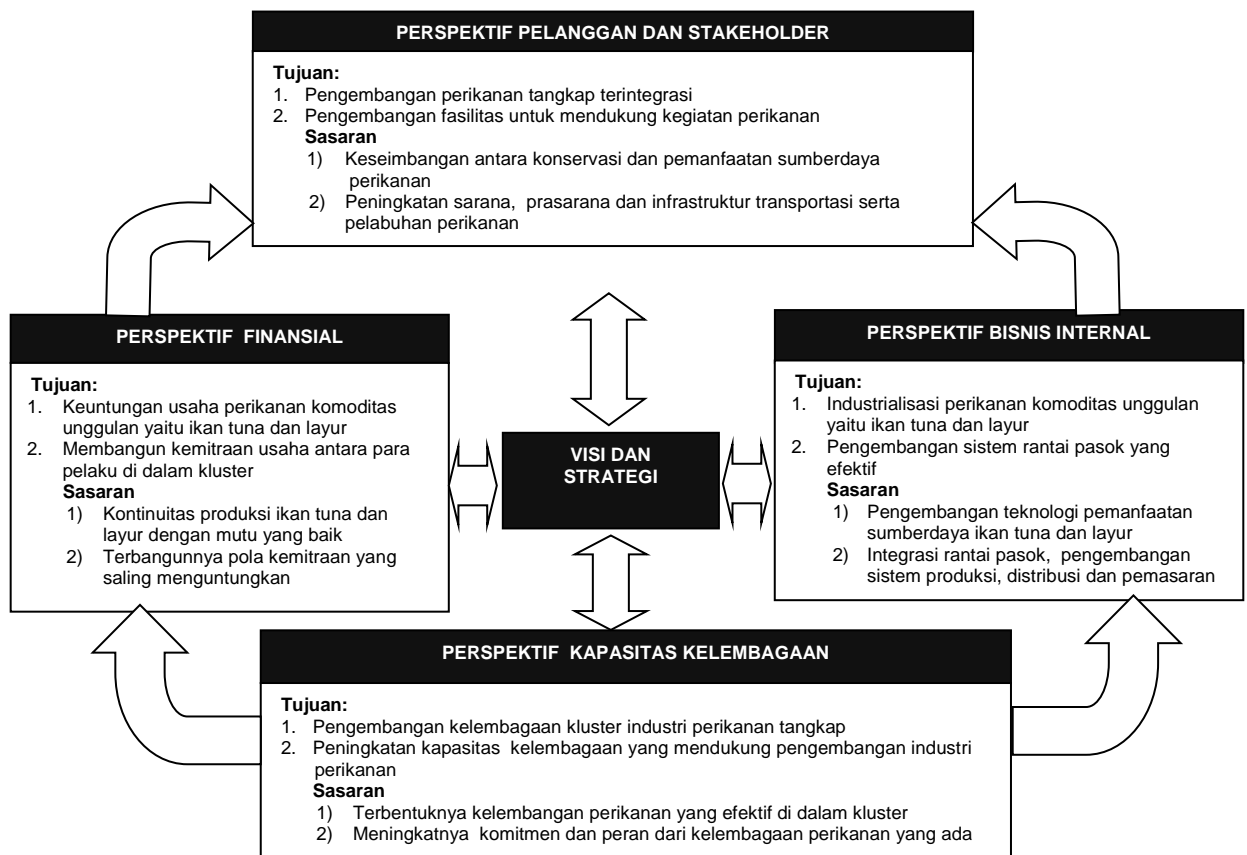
PERSPEKTIF PELANGGAN DAN STAKEHOLDER

Tujuan:
1. Pengembangan perikanan tangkap terintegrasi
2. Pengembangan fasilitas untuk mendukung kegiatan perikanan
Sasaran
1) Keseimbangan antara konservasi dan pemanfaatan sumberdaya perikanan
2) Peningkatan sarana, prasarana dan infrastruktur transportasi serta pelabuhan perikanan

PERSPEKTIF FINANSIAL

Tujuan:
1. Keuntungan usaha perikanan komoditas unggulan yaitu ikan tuna dan layur
2. Membangun kemitraan usaha antara para pelaku di dalam kluster
Sasaran
1) Kontinuitas produksi ikan tuna dan layur dengan mutu yang baik
2) Terbangunnya pola kemitraan yang saling menguntungkan

VISI DAN STRATEGI

PERSPEKTIF BISNIS INTERNAL

Tujuan:
1. Industrialisasi perikanan komoditas unggulan yaitu ikan tuna dan layur
2. Pengembangan sistem rantai pasok yang efektif
Sasaran
1) Pengembangan teknologi pemanfaatan sumberdaya ikan tuna dan layur
2) Integrasi rantai pasok, pengembangan sistem produksi, distribusi dan pemasaran

PERSPEKTIF KAPASITAS KELEMBAGAAN

Tujuan:
1. Pengembangan kelembagaan kluster industri perikanan tangkap
2. Peningkatan kapasitas kelembagaan yang mendukung pengembangan industri perikanan
Sasaran
1) Terbentuknya kelembangan perikanan yang efektif di dalam kluster
2) Meningkatnya komitmen dan peran dari kelembagaan perikanan yang ada